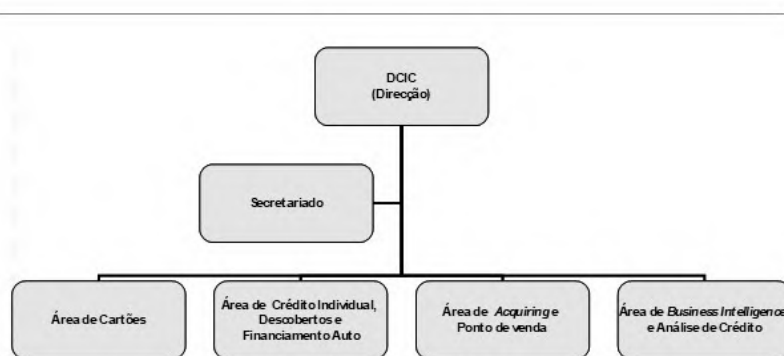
DCIC
(Direcção)

Secretariado

Área de Cartões

Área de Crédito Individual, Descobertos e Financiamento Auto

Área de *Acquiring* e Ponto de venda

Área de *Business Intelligence* e Análise de Crédito